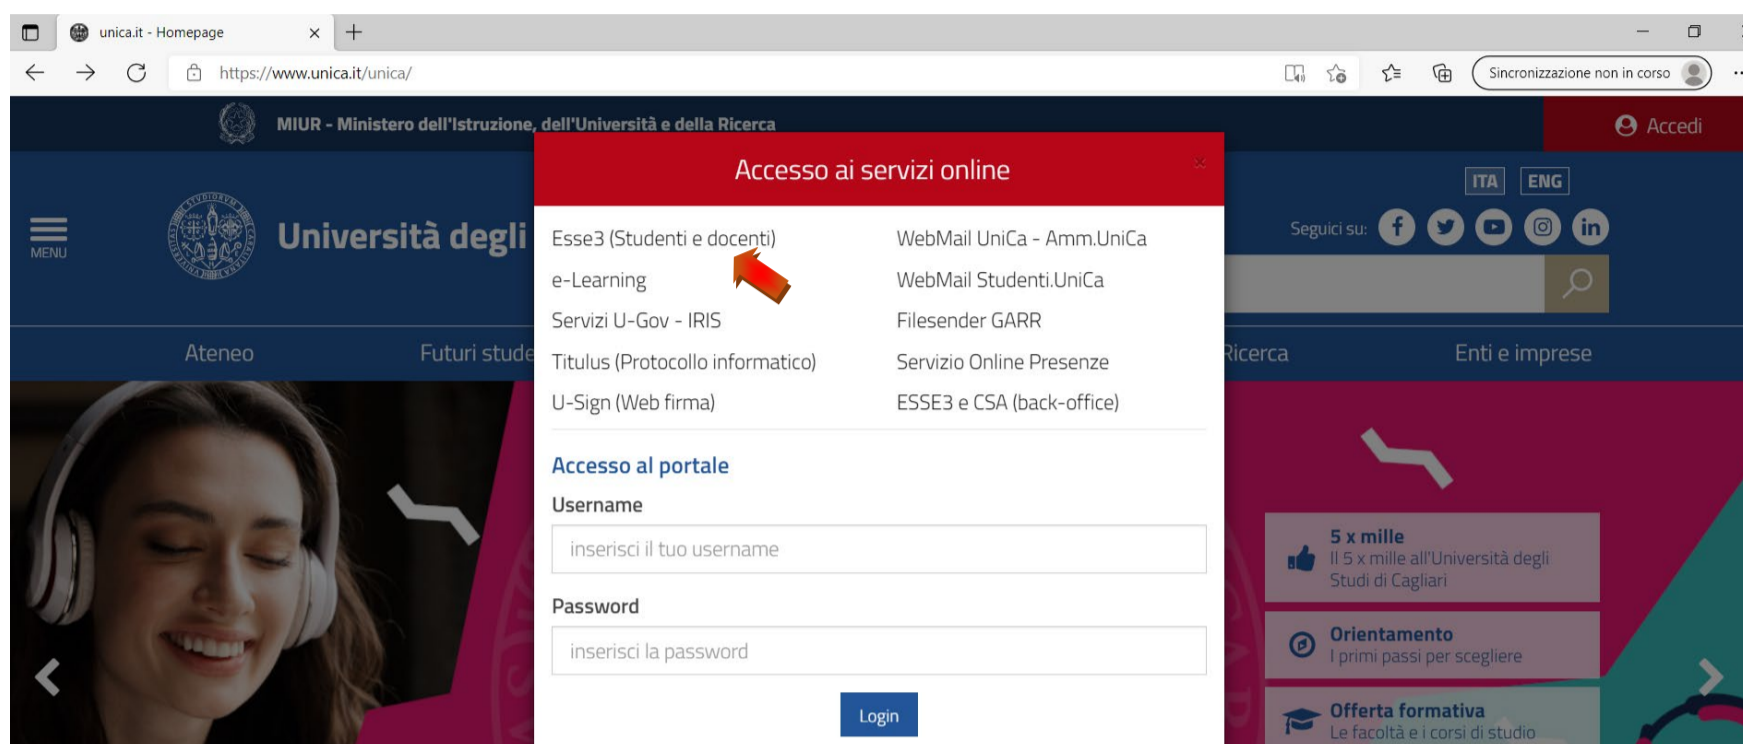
unica.it - Homepage

https://www.unica.it/unica/

Sincronizzazione non in corso

MIUR - Ministero dell'Istruzione, dell'Università e della Ricerca

Accedi

MENU

Università degli

ITA ENG

Seguici su:

Ateneo

Futuri stude

Ricerca

Enti e imprese

Accesso ai servizi online

Esse3 (Studenti e docenti)

e-Learning

Servizi U-Gov - IRIS

Titulus (Protocollo informatico)

U-Sign (Web firma)

WebMail UniCa - Amm.UniCa

WebMail Studenti.UniCa

Filesender GARR

Servizio Online Presenze

ESSE3 e CSA (back-office)

Accesso al portale

Username

inserisci il tuo username

Password

inserisci la password

Login

5 x mille
Il 5 x mille all'Università degli Studi di Cagliari

Orientamento
I primi passi per scegliere

Offerta formativa
Le facoltà e i corsi di studio